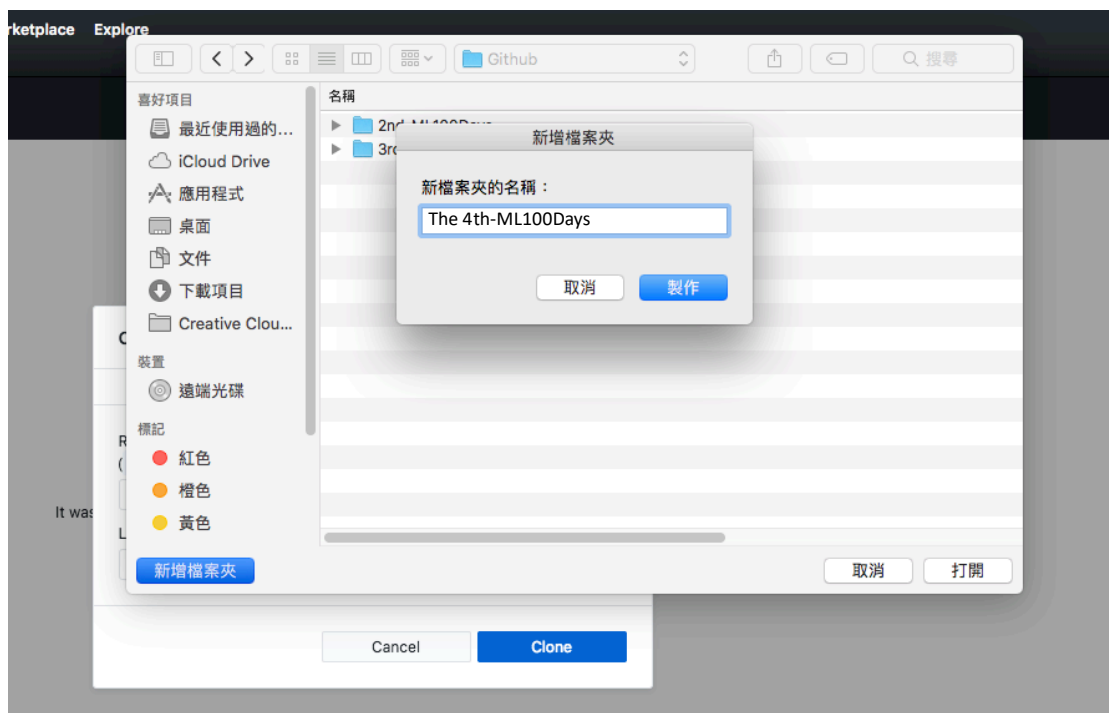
rketplace Explore

Github

搜尋

喜好項目

最近使用過的…

iCloud Drive

應用程式

桌面

文件

下載項目

Creative Clou…

裝置

遠端光碟

標記

紅色

橙色

黃色

新增檔案夾

名稱

2nd-ML100Days

3rd

新增檔案夾

新檔案夾的名稱：

The 4th-ML100Days

取消

製作

取消

打開

C

R

(

L

It was

Cancel

Clone